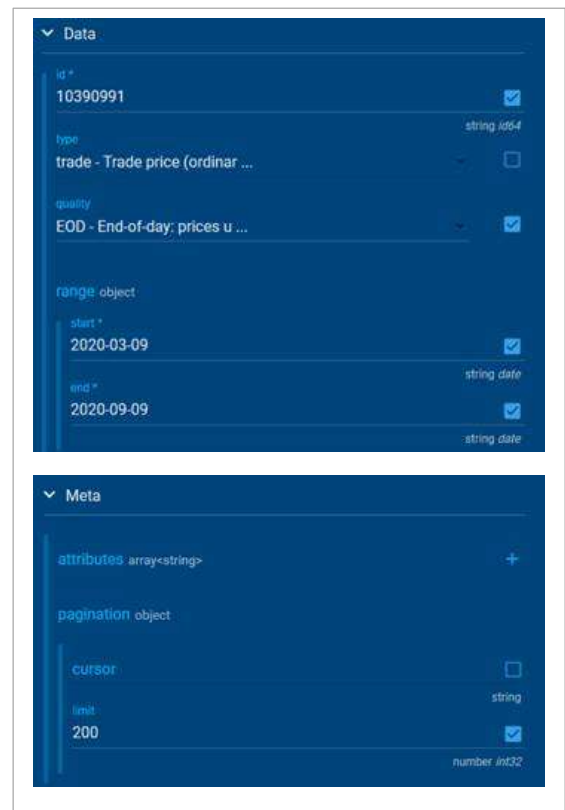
Data

id *
10390991
string id64

type
trade - Trade price (ordinar ...

quality
EOD - End-of-day: prices u ...

range object

start *
2020-03-09
string date

end *
2020-09-09
string date

Meta

attributes array<string>
+

pagination object

cursor
string

limit
200
number int32